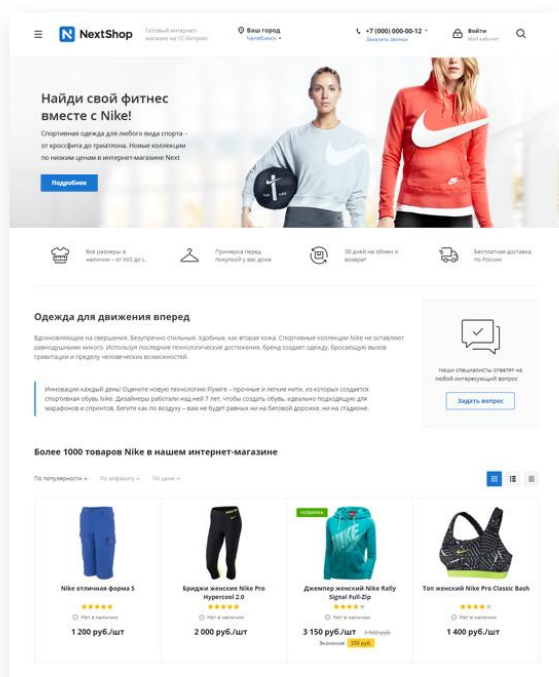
NextShop

Готовый интернет-магазин на 1С-Битрикс

Ваш город
Челябинск

+7 (000) 000-00-12
Заказать звонок

Войти
Мой кабинет

Найди свой фитнес вместе с Nike!

Спортивная одежда для любого вида спорта – от кроссфита до триатлона. Новые коллекции по низким ценам в интернет-магазине Next

Подробнее

Все размеры в наличии – от XXS до L

Примерка перед покупкой у вас дома

30 дней на обмен и возврат

Бесплатная доставка по России

Одежда для движения вперед

Вдохновляющие на свершения. Безупречно стильные. Удобные, как вторая кожа. Спортивные коллекции Nike не оставляют равнодушными никого. Используя последние технологические достижения, бренд создает одежду, бросающую вызов гравитации и пределу человеческих возможностей.

Инновации каждый день! Оцените новую технологию Flywire – прочные и легкие нити, из которых создается спортивная обувь Nike. Дизайнеры работали над ней 7 лет, чтобы создать обувь, идеально подходящую для марафонов и спринтов. Бегите как по воздуху – вам не будет равных ни на беговой дорожке, ни на стадионе.

Наши специалисты ответят на любой интересующий вопрос

Задать вопрос

Более 1000 товаров Nike в нашем интернет-магазине

По популярности
По алфавиту
По цене

Nike отличная форма S
Нет в наличии
1 200 руб./шт

Бриджи женские Nike Pro Hypercool 2.0
Нет в наличии
2 000 руб./шт

Новинка
Джемпер женский Nike Rally Signal Full-Zip
Нет в наличии
3 150 руб./шт 3 500 руб.
Экономия 350 руб.

Топ женский Nike Pro Classic Bash
Нет в наличии
1 400 руб./шт